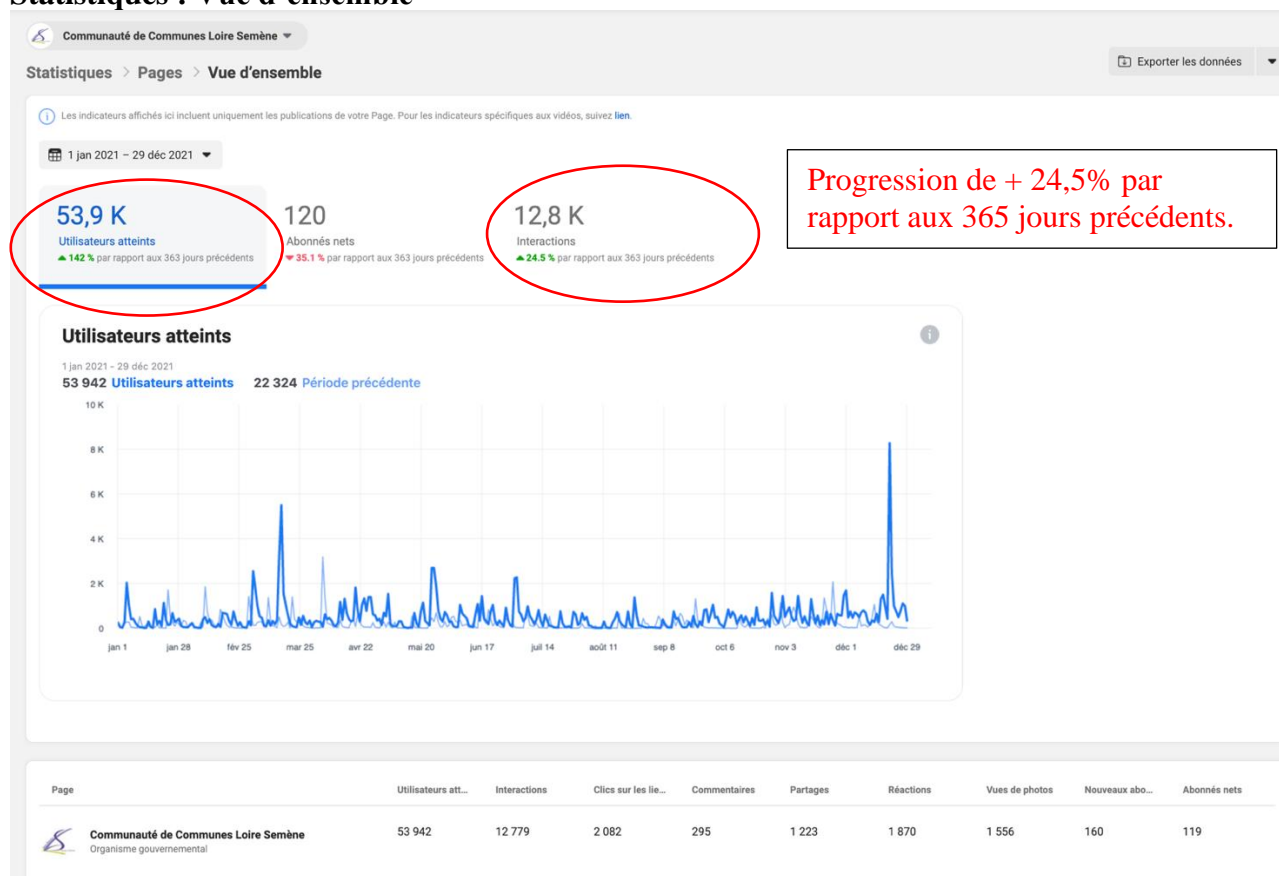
Statistiques : Vue d'ensemble

Communauté de Communes Loire Semène

Statistiques > Pages > Vue d'ensemble

Exporter les données

Les indicateurs affichés ici incluent uniquement les publications de votre Page. Pour les indicateurs spécifiques aux vidéos, suivez lien.

1 jan 2021 – 29 déc 2021

Progression de + 24,5% par rapport aux 365 jours précédents.

53,9 K
Utilisateurs atteints
142 % par rapport aux 363 jours précédents

120
Abonnés nets
35.1 % par rapport aux 363 jours précédents

12,8 K
Interactions
24.5 % par rapport aux 363 jours précédents

Utilisateurs atteints

1 jan 2021 - 29 déc 2021
53 942 Utilisateurs atteints 22 324 Période précédente

10 K
8 K
6 K
4 K
2 K
0

jan 1 jan 28 fév 25 mar 25 avr 22 mai 20 jun 17 juil 14 août 11 sep 8 oct 6 nov 3 déc 1 déc 29

| Page | Utilisateurs att... | Interactions | Clics sur les lie... | Commentaires | Partages | Réactions | Vues de photos | Nouveaux abo... | Abonnés nets |
|---|---|---|---|---|---|---|---|---|---|
| Communauté de Communes Loire Semène Organisme gouvernemental | 53 942 | 12 779 | 2 082 | 295 | 1 223 | 1 870 | 1 556 | 160 | 119 |